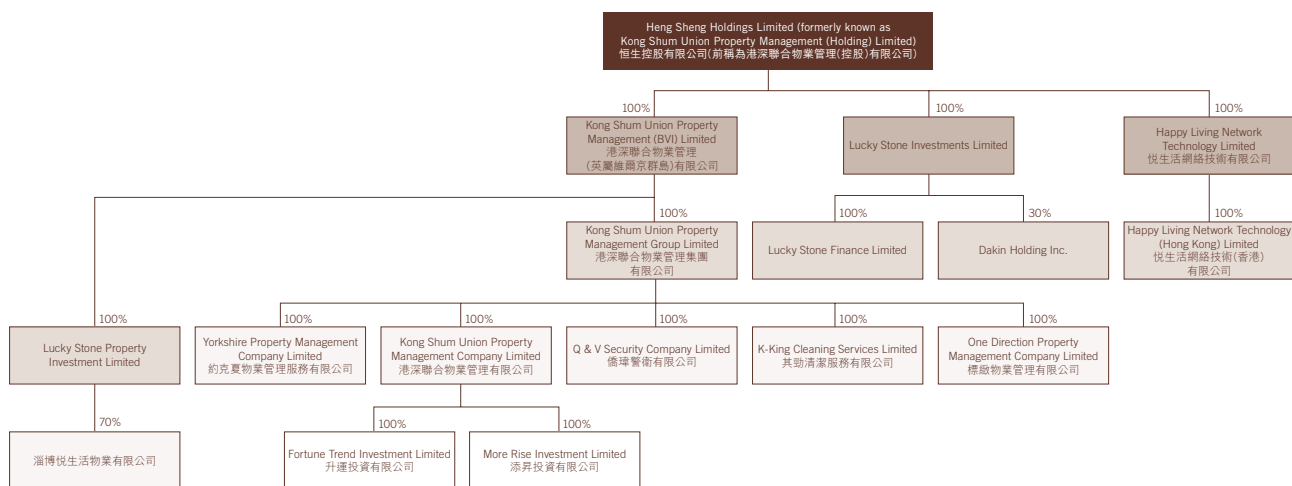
Heng Sheng Holdings Limited (formerly known as Kong Shum Union Property Management (Holding) Limited)
恒生控股有限公司(前稱為港深聯合物業管理(控股)有限公司)

100%
Kong Shum Union Property Management (BVI) Limited
港深聯合物業管理(英屬維爾京群島)有限公司

100%
Lucky Stone Investments Limited

100%
Happy Living Network Technology Limited
悦生活網絡技術有限公司

100%
Kong Shum Union Property Management Group Limited
港深聯合物業管理集團有限公司

100%
Lucky Stone Finance Limited

30%
Dakin Holding Inc.

100%
Happy Living Network Technology (Hong Kong) Limited
悦生活網絡技術(香港)有限公司

100%
Lucky Stone Property Investment Limited

100%
Yorkshire Property Management Company Limited
約克夏物業管理服務有限公司

100%
Kong Shum Union Property Management Company Limited
港深聯合物業管理有限公司

100%
Q & V Security Company Limited
僑瑋警衛有限公司

100%
K-King Cleaning Services Limited
其勁清潔服務有限公司

100%
One Direction Property Management Company Limited
標緻物業管理有限公司

70%
淄博悦生活物業有限公司

100%
Fortune Trend Investment Limited
升運投資有限公司

100%
More Rise Investment Limited
添昇投資有限公司